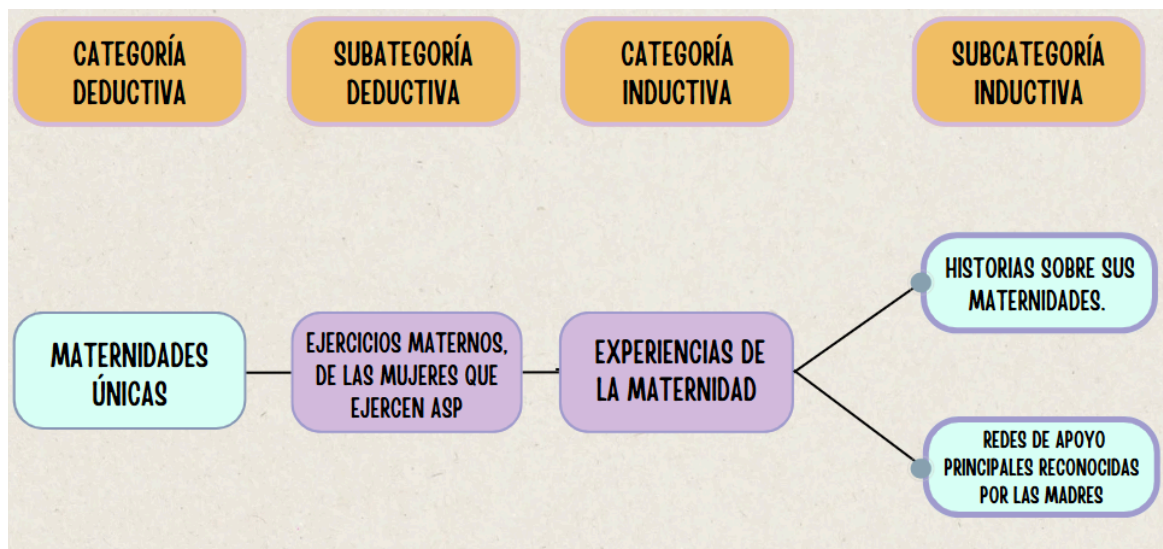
CATEGORÍA DEDUCTIVA

SUBATEGORÍA DEDUCTIVA

CATEGORÍA INDUCTIVA

SUBCATEGORÍA INDUCTIVA

MATERNIDADES ÚNICAS

EJERCICIOS MATERNOS, DE LAS MUJERES QUE EJERCEN ASP

EXPERIENCIAS DE LA MATERNIDAD

HISTORIAS SOBRE SUS MATERNIDADES.

REDES DE APOYO PRINCIPALES RECONOCIDAS POR LAS MADRES